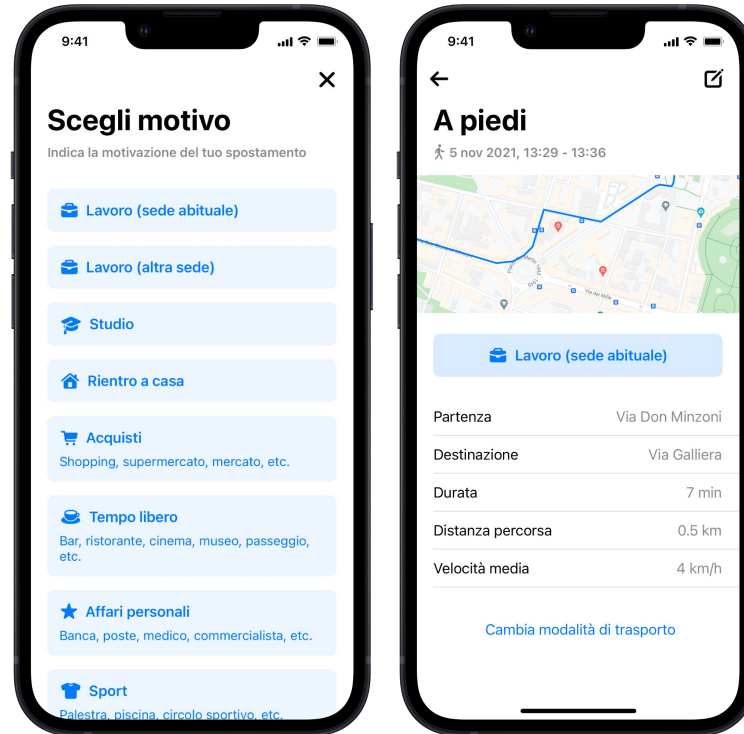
9:41

Scegli motivo

Indica la motivazione del tuo spostamento

Lavoro (sede abituale)

Lavoro (altra sede)

Studio

Rientro a casa

Acquisti
Shopping, supermercato, mercato, etc.

Tempo libero
Bar, ristorante, cinema, museo, passeggio, etc.

Affari personali
Banca, poste, medico, commercialista, etc.

Sport
Palestra, piscina, circolo sportivo, etc.

9:41

A piedi

5 nov 2021, 13:29 - 13:36

Lavoro (sede abituale)

| | |
|---|---|
| Partenza | Via Don Minzoni |
| Destinazione | Via Galliera |
| Durata | 7 min |
| Distanza percorsa | 0.5 km |
| Velocità media | 4 km/h |

Cambia modalità di trasporto